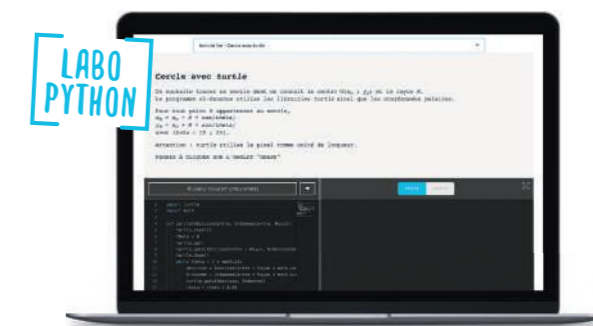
LABO PYTHON

Cercle avec turtle

On souhaite tracer un cercle dont on connaît le centre $(x_0 ; y_0)$ et le rayon R. Le programme ci-dessous utilise les librairies turtle ainsi que les coordonnées polaires.

Pour tout point P appartenant au cercle,
$x_P = x_0 + R * \cos(theta)$
$y_P = y_0 + R * \sin(theta)$
avec theta $\in [0 ; 2\pi]$.

Attention : turtle utilise le pixel comme unité de longueur.

Pensez à cliquer sur le bouton "Unmute"

import turtle
import math

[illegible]